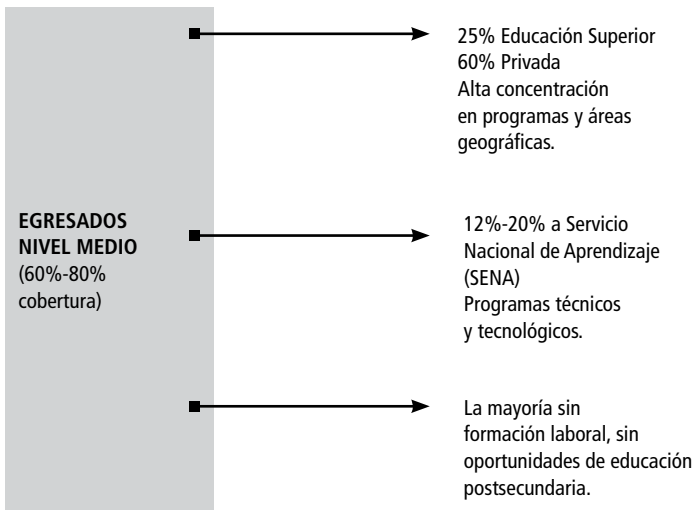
EGRESADOS NIVEL MEDIO (60%-80% cobertura)

25% Educación Superior
60% Privada
Alta concentración en programas y áreas geográficas.

12%-20% a Servicio Nacional de Aprendizaje (SENA)
Programas técnicos y tecnológicos.

La mayoría sin formación laboral, sin oportunidades de educación postsecundaria.